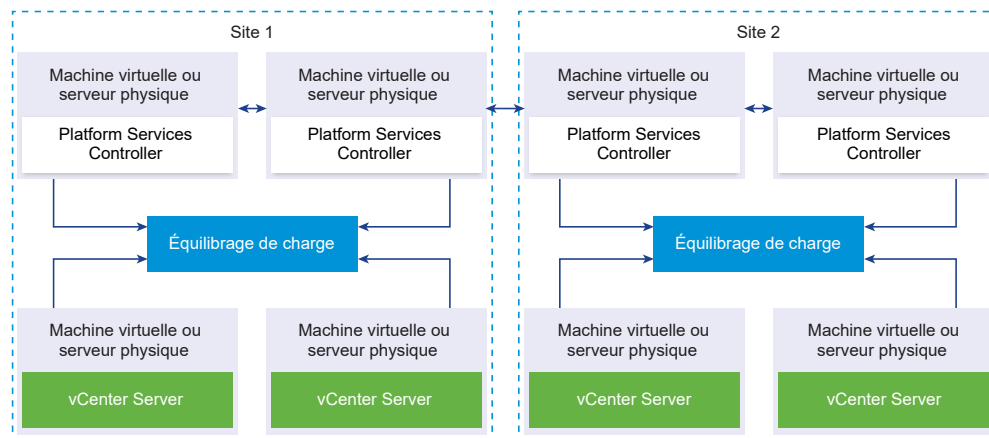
Site 1

Machine virtuelle ou serveur physique

Platform Services Controller

Machine virtuelle ou serveur physique

Platform Services Controller

Équilibrage de charge

Machine virtuelle ou serveur physique

vCenter Server

Machine virtuelle ou serveur physique

vCenter Server

Site 2

Machine virtuelle ou serveur physique

Platform Services Controller

Machine virtuelle ou serveur physique

Platform Services Controller

Équilibrage de charge

Machine virtuelle ou serveur physique

vCenter Server

Machine virtuelle ou serveur physique

vCenter Server